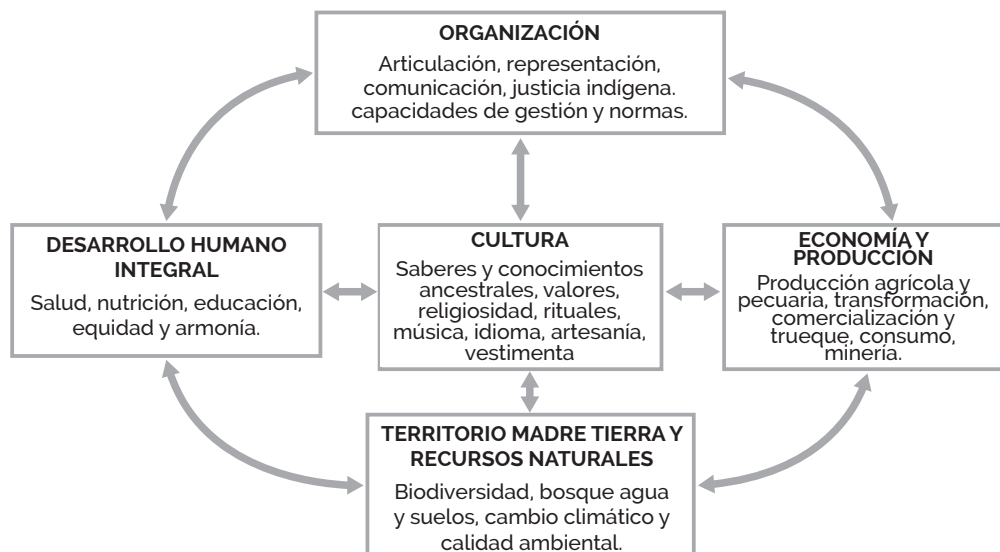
ORGANIZACIÓN

Articulación, representación, comunicación, justicia indígena. capacidades de gestión y normas.

DESARROLLO HUMANO INTEGRAL

Salud, nutrición, educación, equidad y armonía.

CULTURA

Saberes y conocimientos ancestrales, valores, religiosidad, rituales, música, idioma, artesanía, vestimenta

ECONOMÍA Y PRODUCCIÓN

Producción agrícola y pecuaria, transformación, comercialización y trueque, consumo, minería.

TERRITORIO MADRE TIERRA Y RECURSOS NATURALES

Biodiversidad, bosque agua y suelos, cambio climático y calidad ambiental.